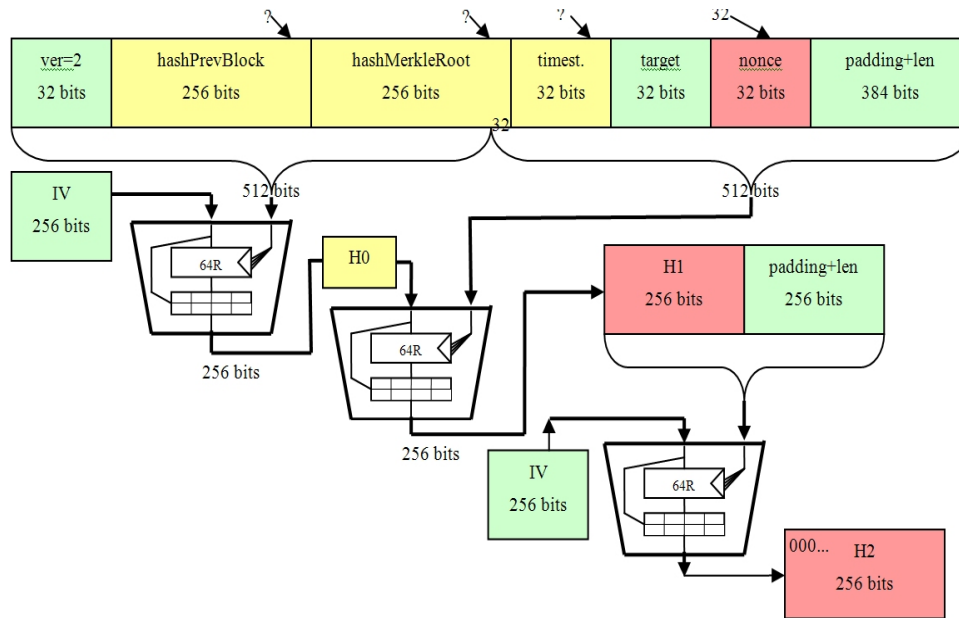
? ? ? 32

| ver=2 32 bits | hashPrevBlock 256 bits | hashMerkleRoot 256 bits | timest. 32 bits | target 32 bits | nonce 32 bits | padding+len 384 bits |
|---|---|---|---|---|---|---|

32

IV
256 bits

512 bits

64R

256 bits

H0

64R

256 bits

512 bits

H1
256 bits

padding+len
256 bits

IV
256 bits

64R

000...
H2
256 bits